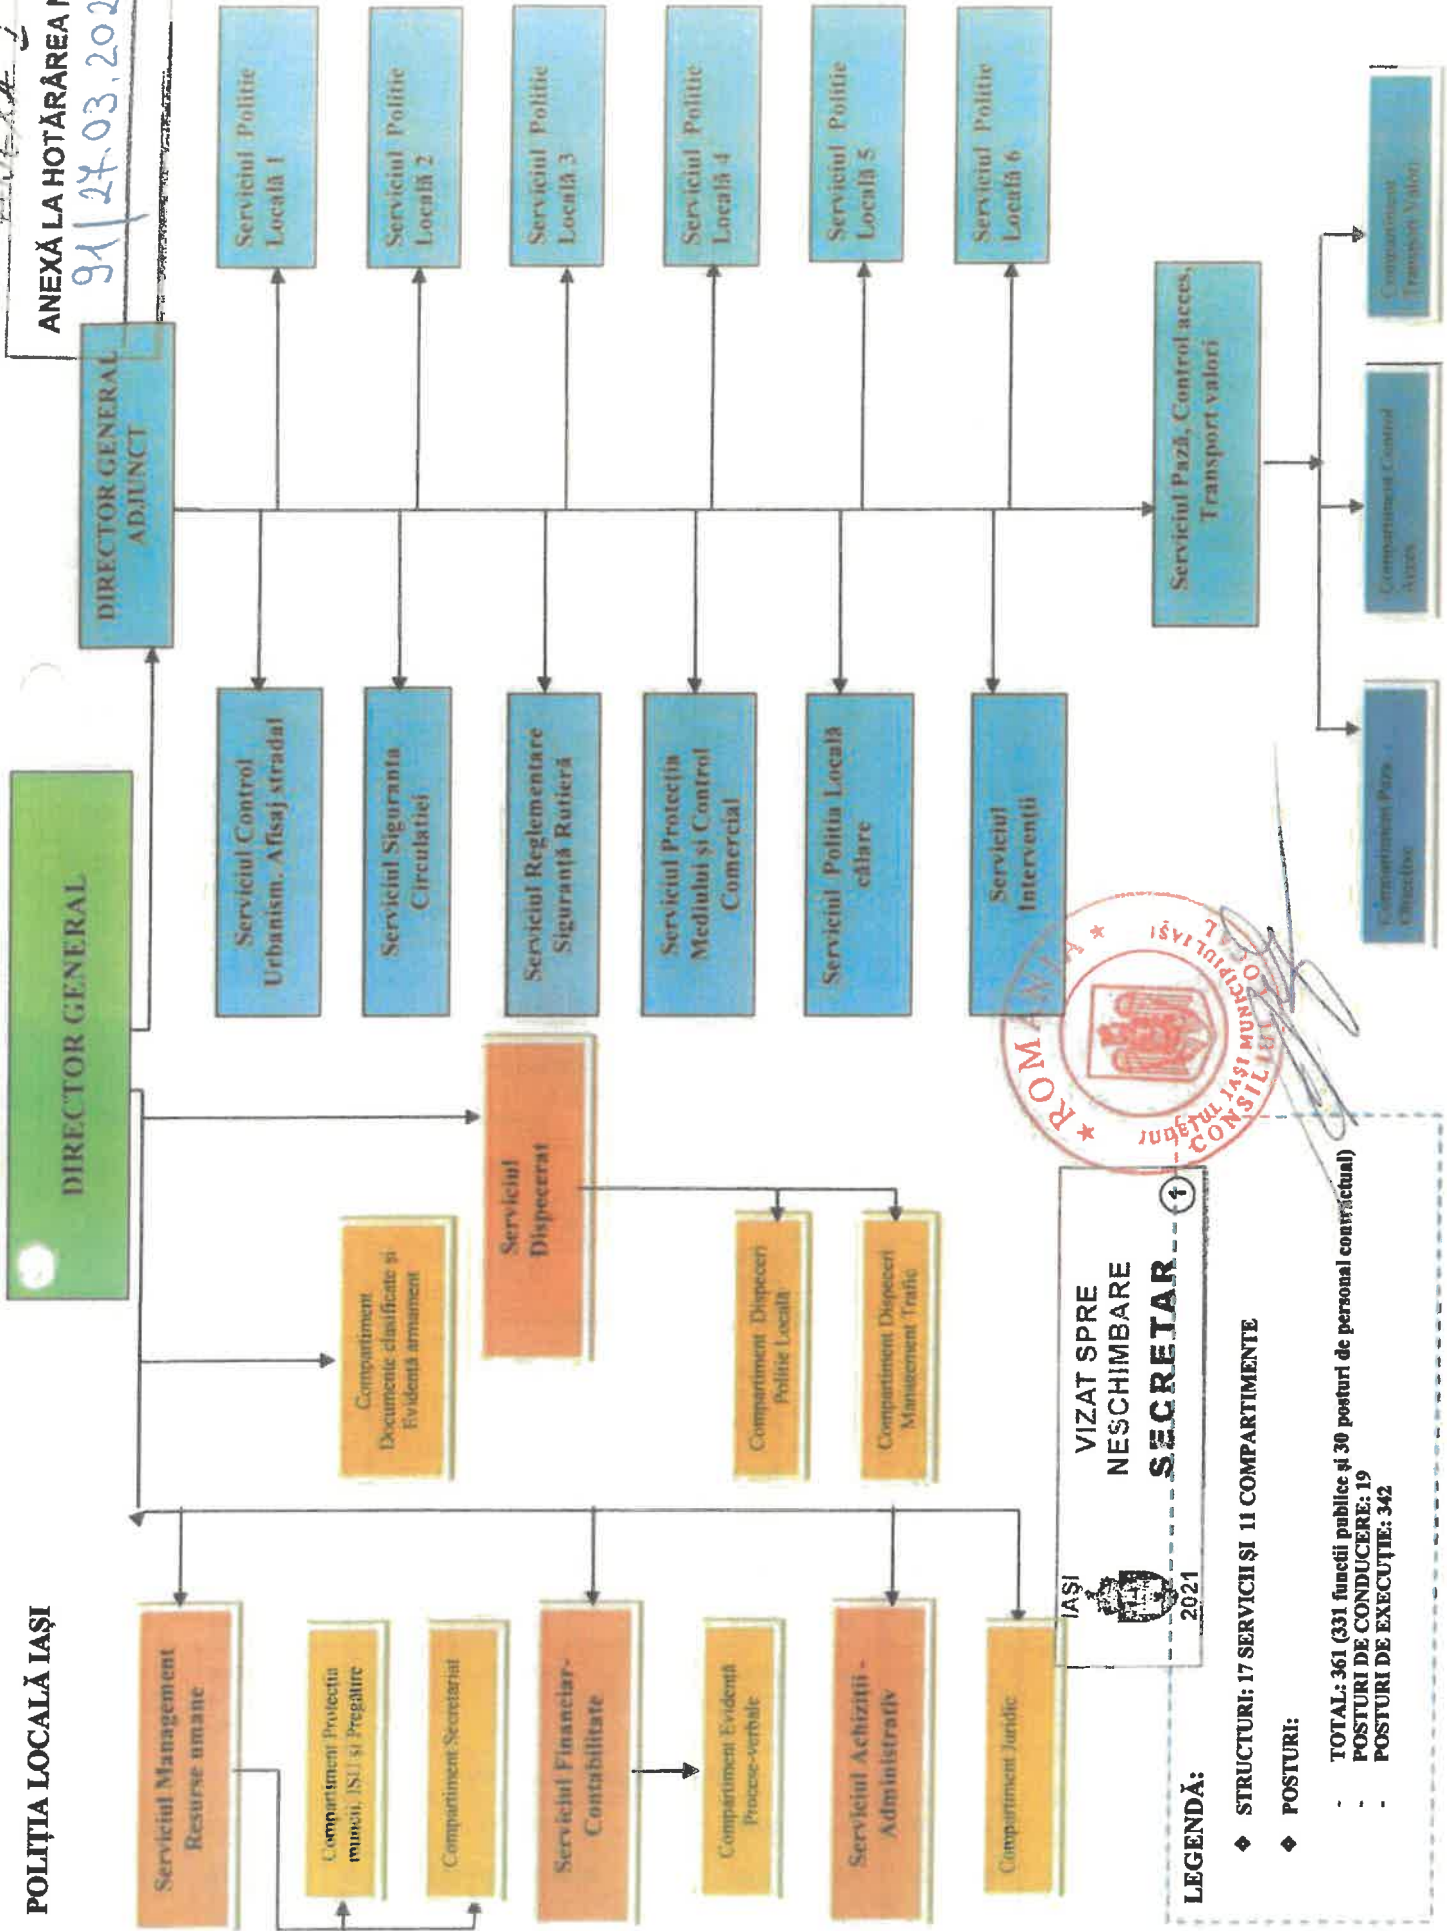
ANEXĂ LA HOTĂRÂREA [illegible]
91 / 27.03.202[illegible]

POLIȚIA LOCALĂ IAȘI

DIRECTOR GENERAL

DIRECTOR GENERAL ADJUNCT

Serviciul Poliție Locală 1
Serviciul Poliție Locală 2
Serviciul Poliție Locală 3
Serviciul Poliție Locală 4
Serviciul Poliție Locală 5
Serviciul Poliție Locală 6

Serviciul Control Urbanism, Afișaj stradal
Serviciul Siguranța Circulației
Serviciul Reglementare Siguranță Rutieră
Serviciul Protecția Mediului și Control Comercial
Serviciul Poliția Locală călare
Serviciul Intervenții

Serviciul Pază, Control acces, Transport valori
Compartiment Pază Obiective
Compartiment Control Acces
Compartiment Transport Valori

Serviciul Dispecerat
Compartiment Dispeceri Poliție Locală
Compartiment Dispeceri Management Trafic

Compartiment Documente clasificate și Evidență armament

Serviciul Management Resurse umane
Compartiment Protecția muncii, ISU și Pregătire
Compartiment Secretariat
Serviciul Financiar-Contabilitate
Compartiment Evidență Procese-verbale
Serviciul Achiziții - Administrativ
Compartiment Juridic

IAȘI
VIZAT SPRE NESCHIMBARE
SECRETAR
2021

ROMÂNIA
JUDEȚUL IAȘI MUNICIPIUL IAȘI
CONSILIUL LOCAL

LEGENDĂ:
◆ STRUCTURI: 17 SERVICII ȘI 11 COMPARTIMENTE
◆ POSTURI:
- TOTAL: 361 (331 funcții publice și 30 posturi de personal contractual)
- POSTURI DE CONDUCERE: 19
- POSTURI DE EXECUȚIE: 342